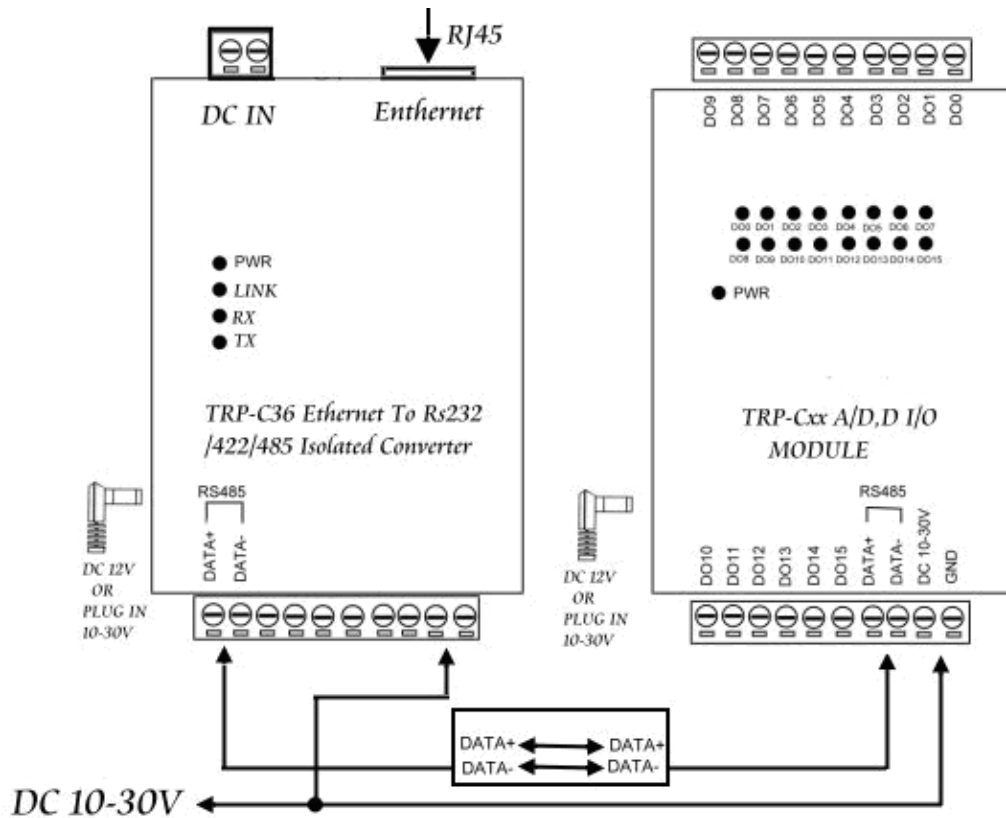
RJ45

DC IN

Enthernet

PWR
LINK
RX
TX

TRP-C36 Ethernet To Rs232 /422/485 Isolated Converter

RS485
DATA+
DATA-

DC 12V
OR
PLUG IN
10-30V

DO9 DO8 DO7 DO6 DO5 DO4 DO3 DO2 DO1 DO0

DO0 DO1 DO2 DO3 DO4 DO5 DO6 DO7
DO8 DO9 DO10 DO11 DO12 DO13 DO14 DO15

PWR

TRP-Cxx A/D,D I/O MODULE

RS485
DO10 DO11 DO12 DO13 DO14 DO15 DATA+ DATA- DC 10-30V GND

DC 12V
OR
PLUG IN
10-30V

DATA+ DATA+
DATA- DATA-

DC 10-30V